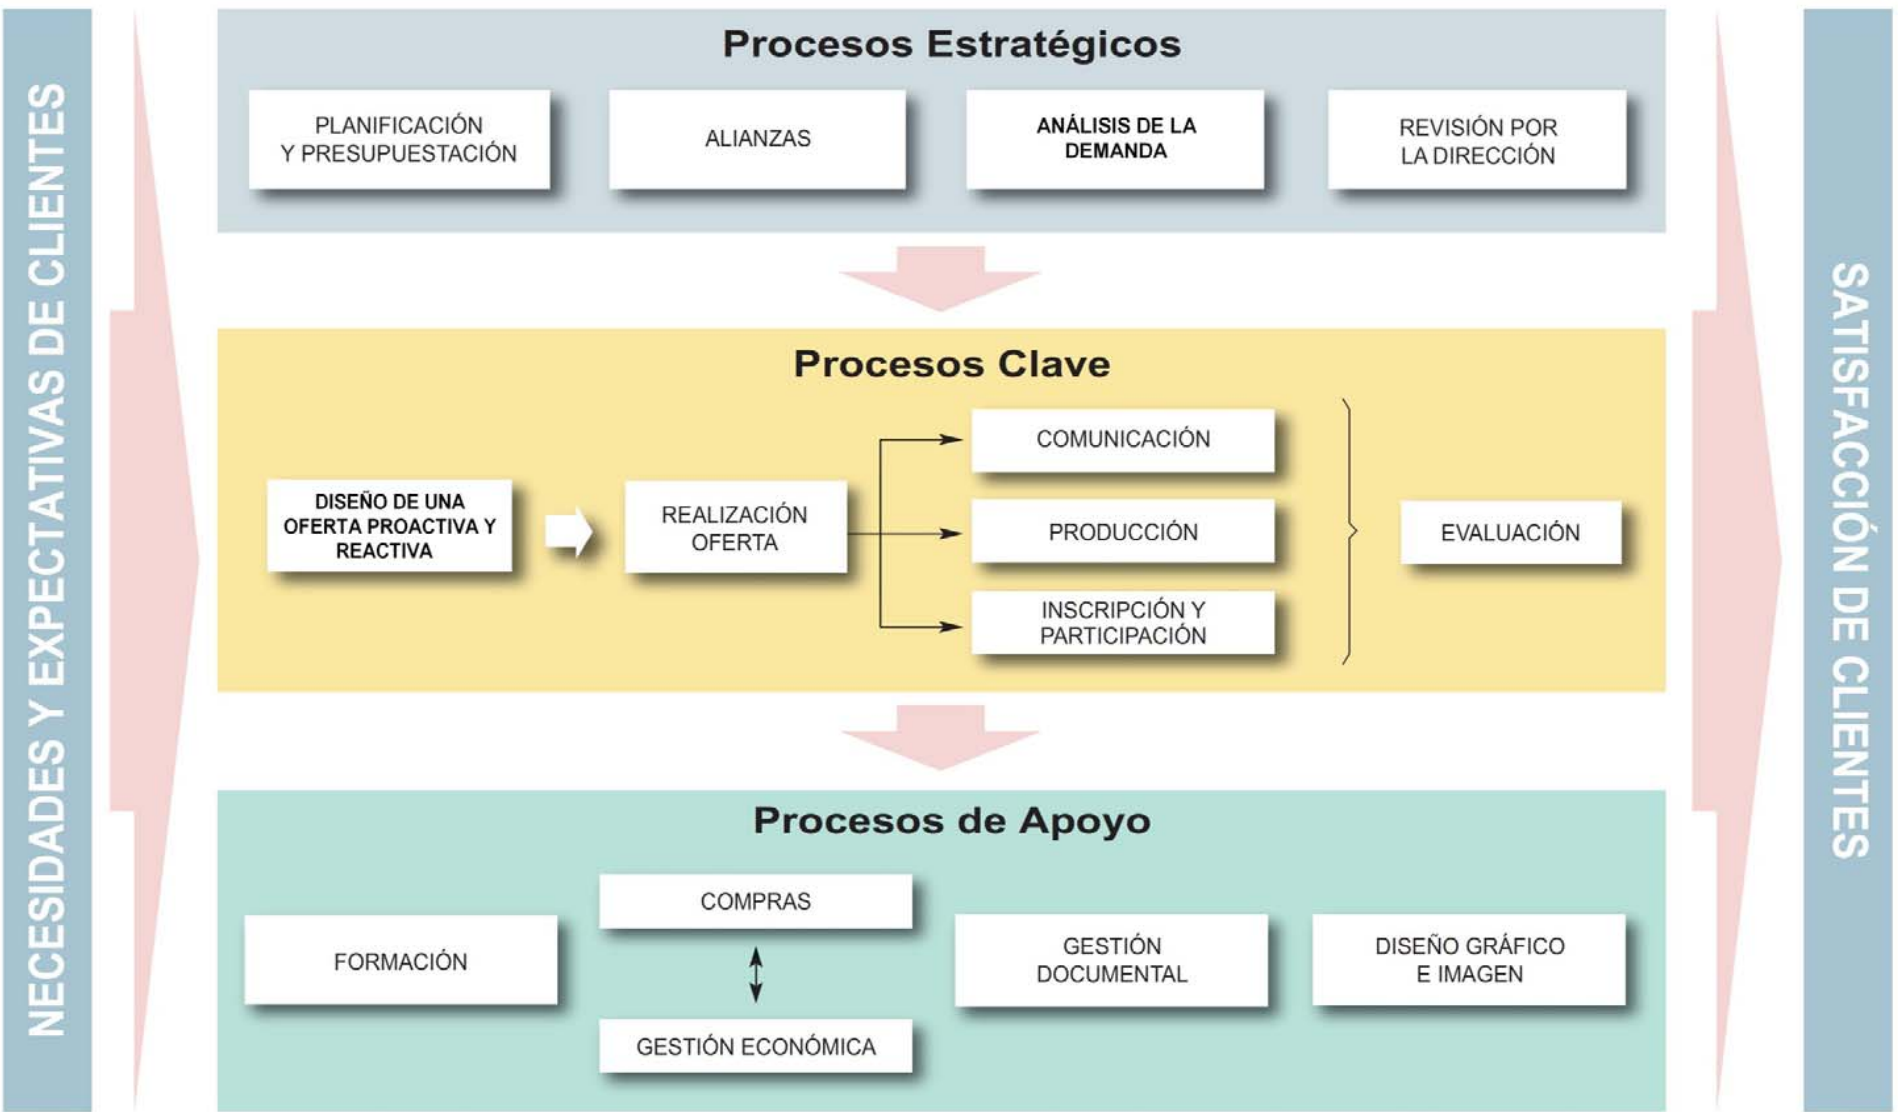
NECESIDADES Y EXPECTATIVAS DE CLIENTES

Procesos Estratégicos

PLANIFICACIÓN Y PRESUPUESTACIÓN

ALIANZAS

ANÁLISIS DE LA DEMANDA

REVISIÓN POR LA DIRECCIÓN

Procesos Clave

DISEÑO DE UNA OFERTA PROACTIVA Y REACTIVA

REALIZACIÓN OFERTA

COMUNICACIÓN

PRODUCCIÓN

INSCRIPCIÓN Y PARTICIPACIÓN

EVALUACIÓN

Procesos de Apoyo

FORMACIÓN

COMPRAS

GESTIÓN ECONÓMICA

GESTIÓN DOCUMENTAL

DISEÑO GRÁFICO E IMAGEN

SATISFACCIÓN DE CLIENTES